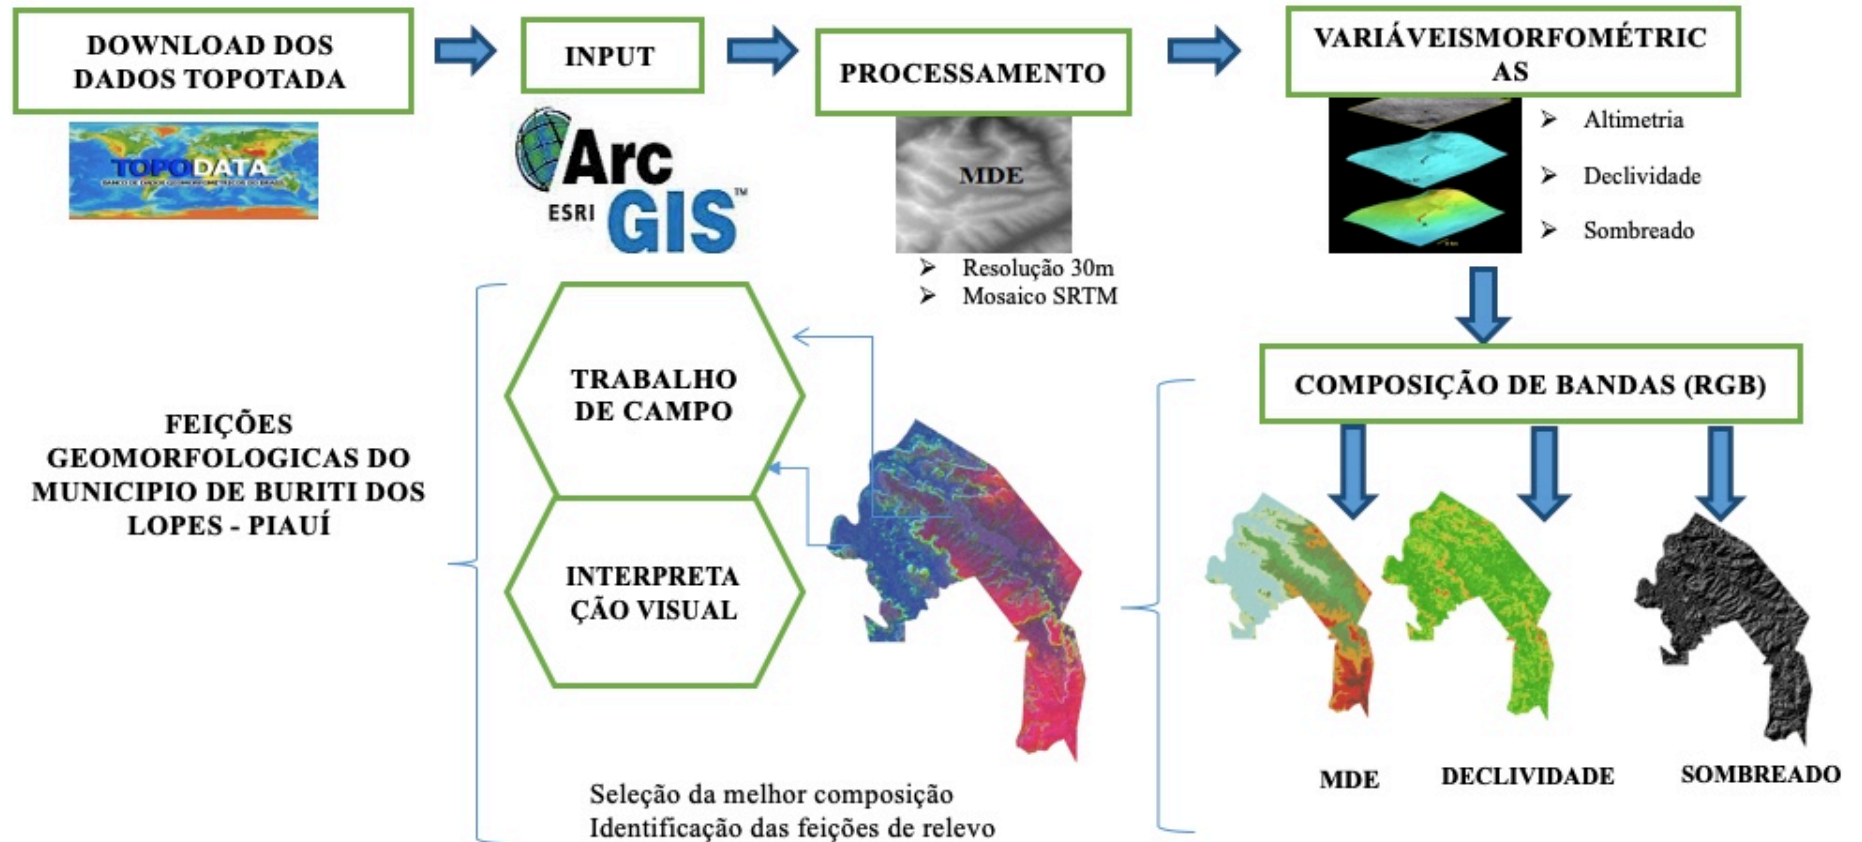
DOWNLOAD DOS DADOS TOPOTADA

TOPODATA
BANCO DE DADOS GEOMORFOMÉTRICOS DO BRASIL

INPUT

Arc
ESRI GIS™

PROCESSAMENTO

MDE

➤ Resolução 30m
➤ Mosaico SRTM

VARIÁVEISMORFOMÉTRICAS

➤ Altimetria
➤ Declividade
➤ Sombreado

COMPOSIÇÃO DE BANDAS (RGB)

MDE
DECLIVIDADE
SOMBREADO

TRABALHO DE CAMPO

INTERPRETAÇÃO VISUAL

FEIÇÕES GEOMORFOLOGICAS DO MUNICIPIO DE BURITI DOS LOPES - PIAUÍ

Seleção da melhor composição
Identificação das feições de relevo